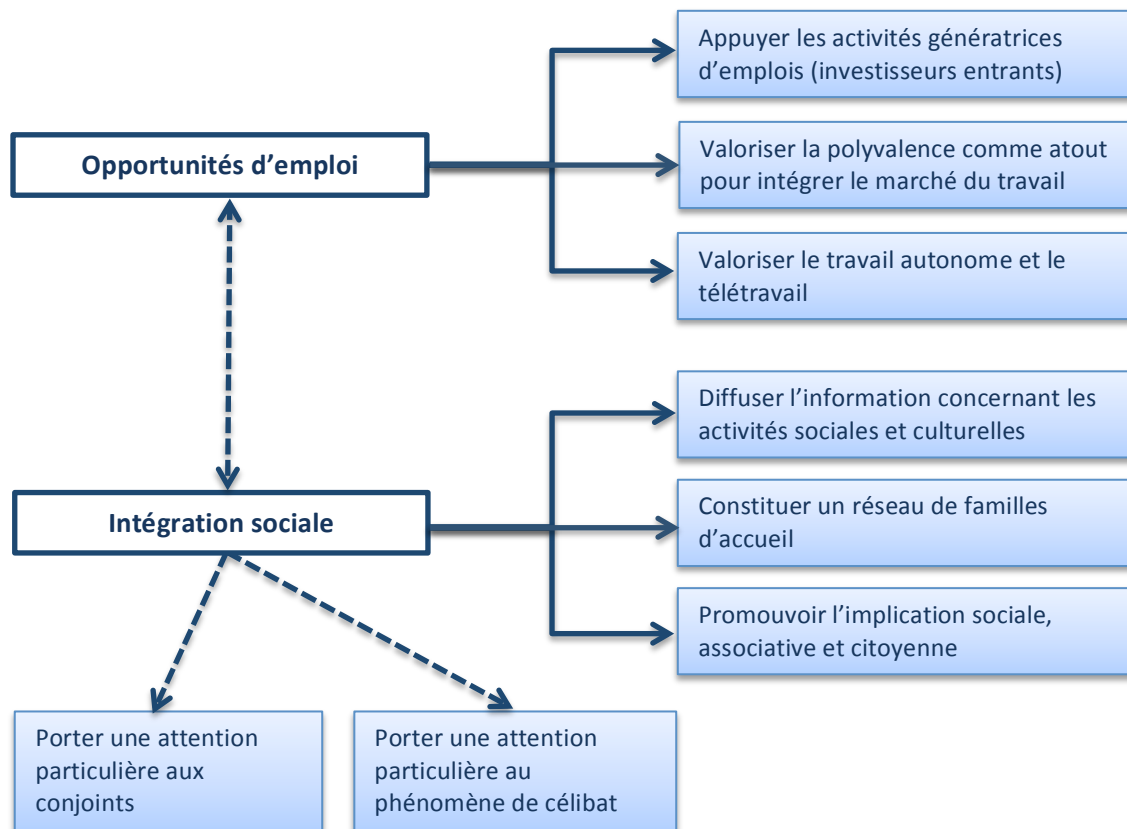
Opportunités d'emploi

Appuyer les activités génératrices d'emplois (investisseurs entrants)

Valoriser la polyvalence comme atout pour intégrer le marché du travail

Valoriser le travail autonome et le télétravail

Intégration sociale

Diffuser l'information concernant les activités sociales et culturelles

Constituer un réseau de familles d'accueil

Promouvoir l'implication sociale, associative et citoyenne

Porter une attention particulière aux conjoints

Porter une attention particulière au phénomène de célibat